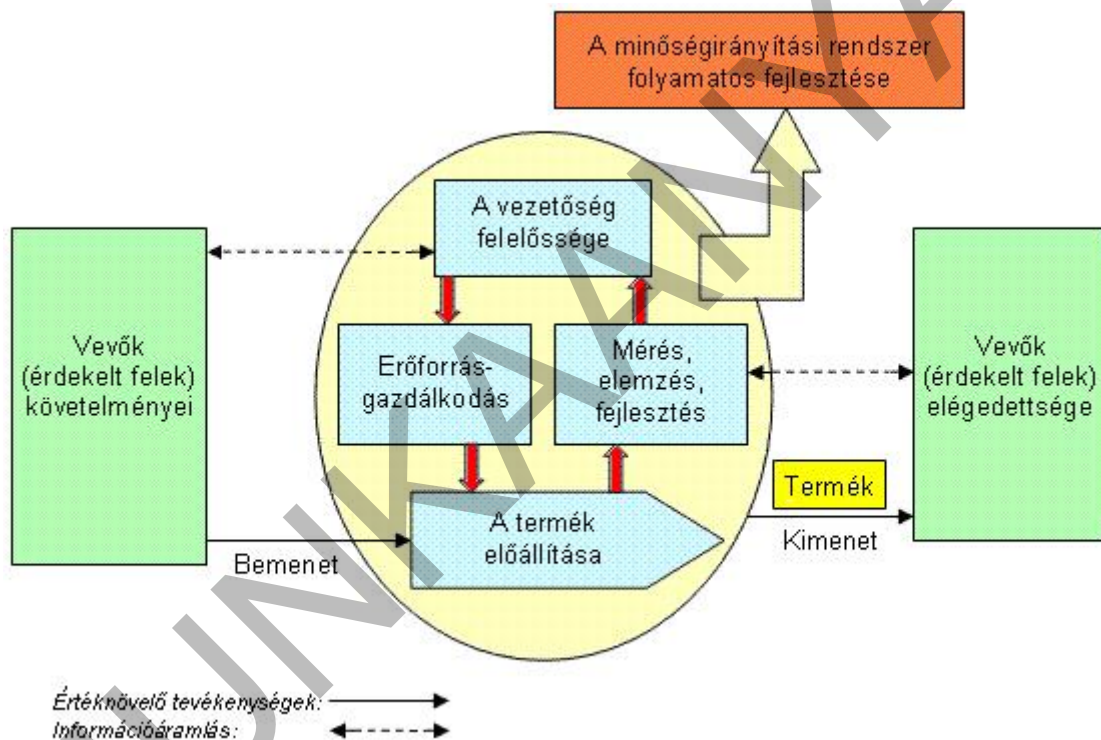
A minőségirányítási rendszer folyamatos fejlesztése

A vezetőség felelőssége

Vevők (érdekelt felek) követelményei

Erőforrás-gazdálkodás

Mérés, elemzés, fejlesztés

Vevők (érdekelt felek) elégedettsége

Termék

A termék előállítása

Bemenet

Kimenet

Értéknövelő tevékenységek:
Információáramlás:

JUNKANYAG